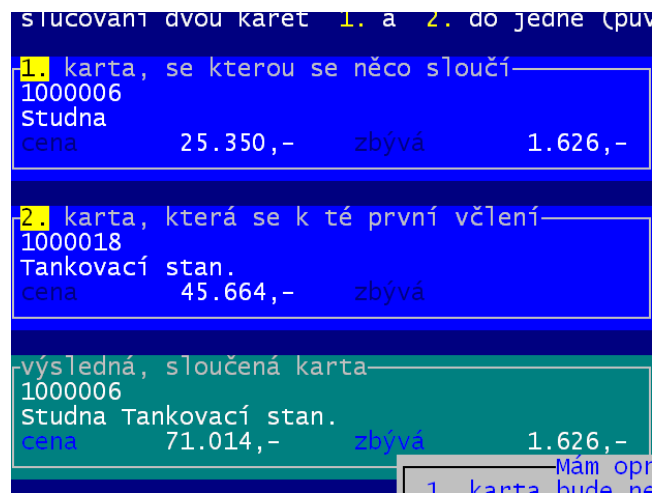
slučování dvou karet 1. a 2. do jedné (pův

1. karta, se kterou se něco sloučí
1000006
Studna
cena 25.350,- zbývá 1.626,-

2. karta, která se k té první včlení
1000018
Tankovací stan.
cena 45.664,- zbývá

výsledná, sloučená karta
1000006
Studna Tankovací stan.
cena 71.014,- zbývá 1.626,-

Mám opr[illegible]
1. karta bude ne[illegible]